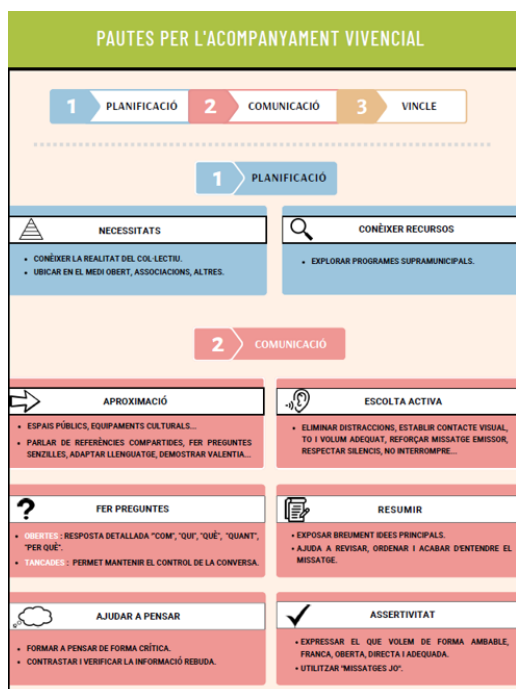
PAUTES PER L'ACOMPANYAMENT VIVENCIAL

1 PLANIFICACIÓ 2 COMUNICACIÓ 3 VINCLE

1 PLANIFICACIÓ

NECESSITATS

- CONÈIXER LA REALITAT DEL COL·LECTIU.
- UBICAR EN EL MEDI OBERT, ASSOCIACIONS, ALTRES.

CONÈIXER RECURSOS

- EXPLORAR PROGRAMES SUPRAMUNICIPALS.

2 COMUNICACIÓ

APROXIMACIÓ

- ESPAIS PÚBLICS, EQUIPAMENTS CULTURALS...
- PARLAR DE REFERÈNCIES COMPARTIDES, FER PREGUNTES SENZILLES, ADAPTAR LLENGUATGE, DEMOSTRAR VALENTIA...

ESCOLTA ACTIVA

- ELIMINAR DISTRACCIONS, ESTABLIR CONTACTE VISUAL, TO I VOLUM ADEQUAT, REFORÇAR MISSATGE EMISSOR, RESPECTAR SILENCIS, NO INTERROMPRE...

FER PREGUNTES

- OBERTES: RESPOSTA DETALLADA "COM", "QUI", "QUÈ", "QUANT", "PER QUÈ".
- TANCADES: PERMET MANTENIR EL CONTROL DE LA CONVERSA.

RESUMIR

- EXPOSAR BREUMENT IDEES PRINCIPALS.
- AJUDA A REVISAR, ORDENAR I ACABAR D'ENTENDRE EL MISSATGE.

AJUDAR A PENSAR

- FORMAR A PENSAR DE FORMA CRÍTICA.
- CONTRASTAR I VERIFICAR LA INFORMACIÓ REBUDA.

ASSERTIVITAT

- EXPRESSAR EL QUE VOLEM DE FORMA AMABLE, FRANCA, OBERTA, DIRECTA I ADEQUADA.
- UTILITZAR "MISSATGES JO".